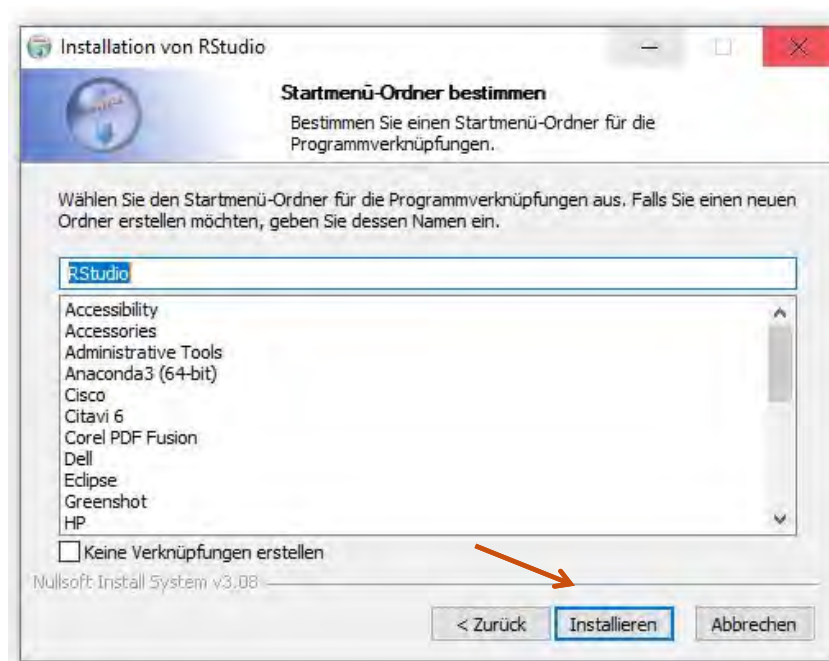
Installation von RStudio

Startmenü-Ordner bestimmen

Bestimmen Sie einen Startmenü-Ordner für die Programmverknüpfungen.

Wählen Sie den Startmenü-Ordner für die Programmverknüpfungen aus. Falls Sie einen neuen Ordner erstellen möchten, geben Sie dessen Namen ein.

RStudio

Accessibility
Accessories
Administrative Tools
Anaconda3 (64-bit)
Cisco
Citavi 6
Corel PDF Fusion
Dell
Eclipse
Greenshot
HP

Keine Verknüpfungen erstellen

Nullsoft Install System v3.08

< Zurück
Installieren
Abbrechen